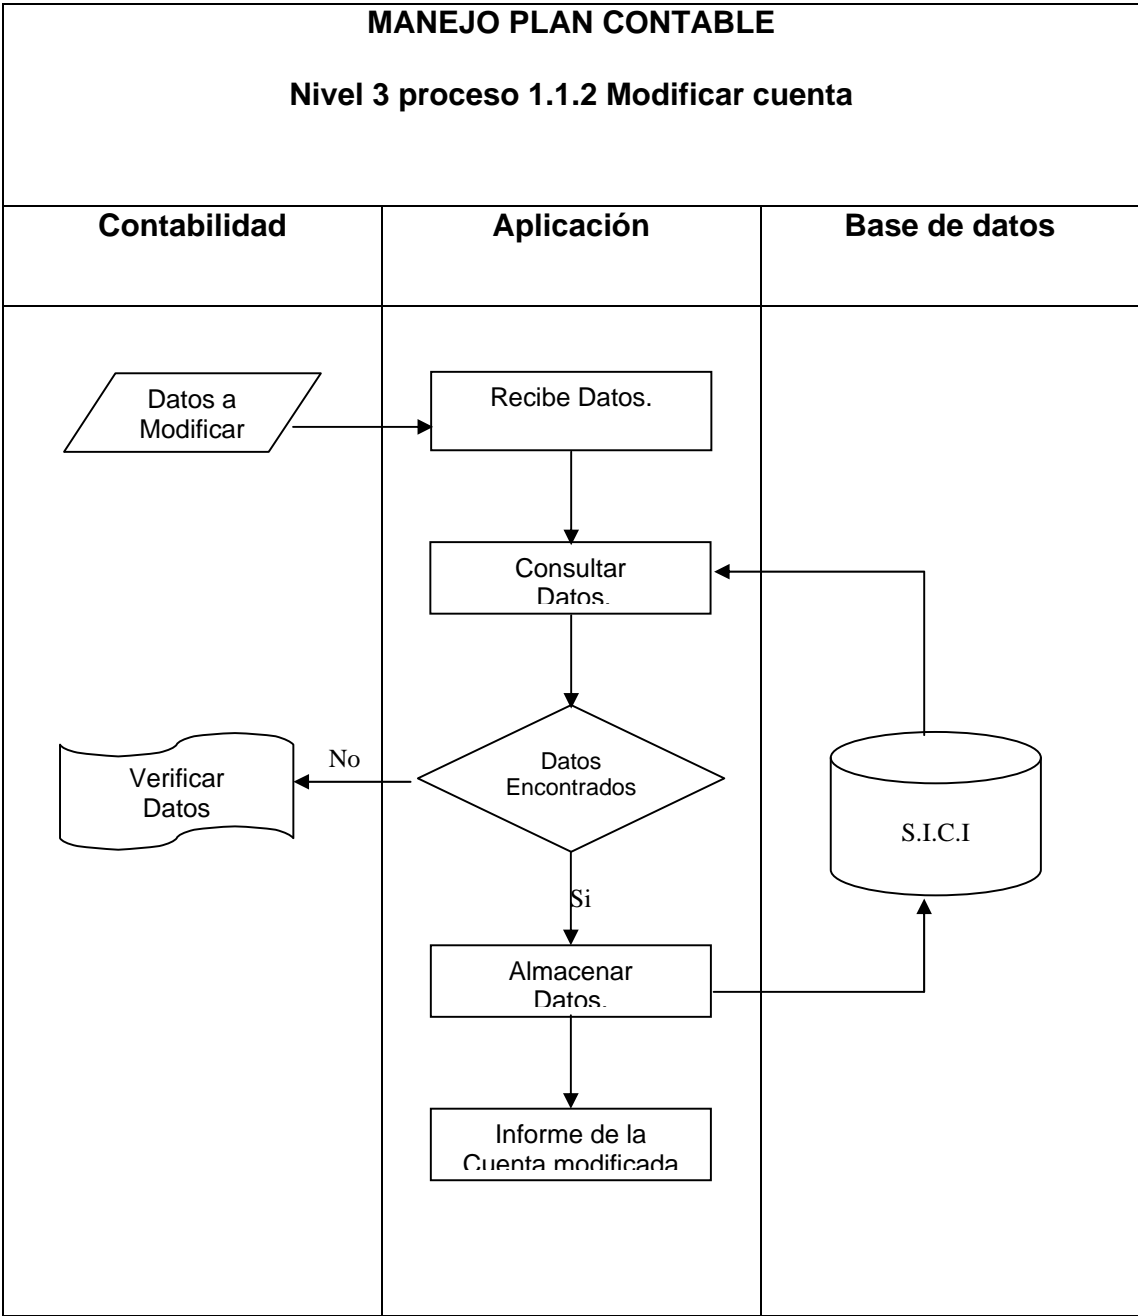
MANEJO PLAN CONTABLE

Nivel 3 proceso 1.1.2 Modificar cuenta

| Contabilidad | Aplicación | Base de datos |
|---|---|---|

Datos a Modificar

Recibe Datos.

Consultar Datos.

Datos Encontrados

No

Verificar Datos

S.I.C.I

Si

Almacenar Datos.

Informe de la Cuenta modificada